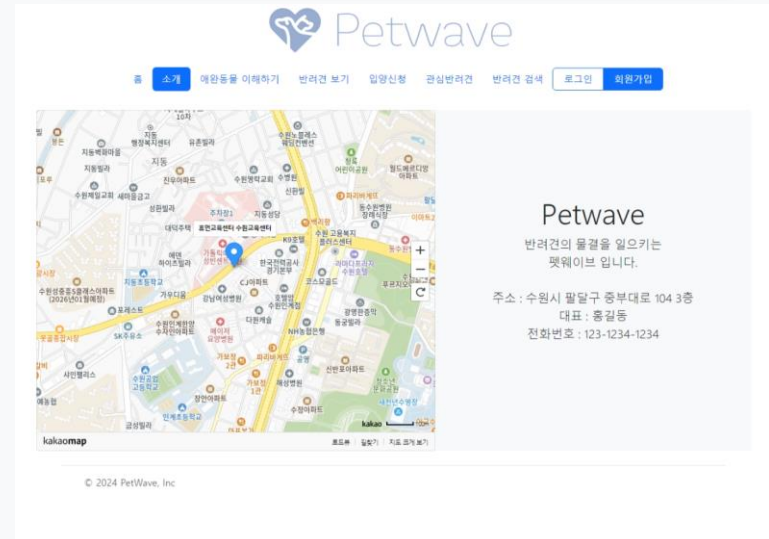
Petwave

홈 소개 애완동물 이해하기 반려견 보기 입양신청 관심반려견 반려견 검색 로그인 회원가입

kakaomap

Petwave
반려견의 물결을 일으키는
펫웨이브 입니다.

주소 : 수원시 팔달구 중부대로 104 3층
대표 : 홍길동
전화번호 : 123-1234-1234

© 2024 PetWave, Inc